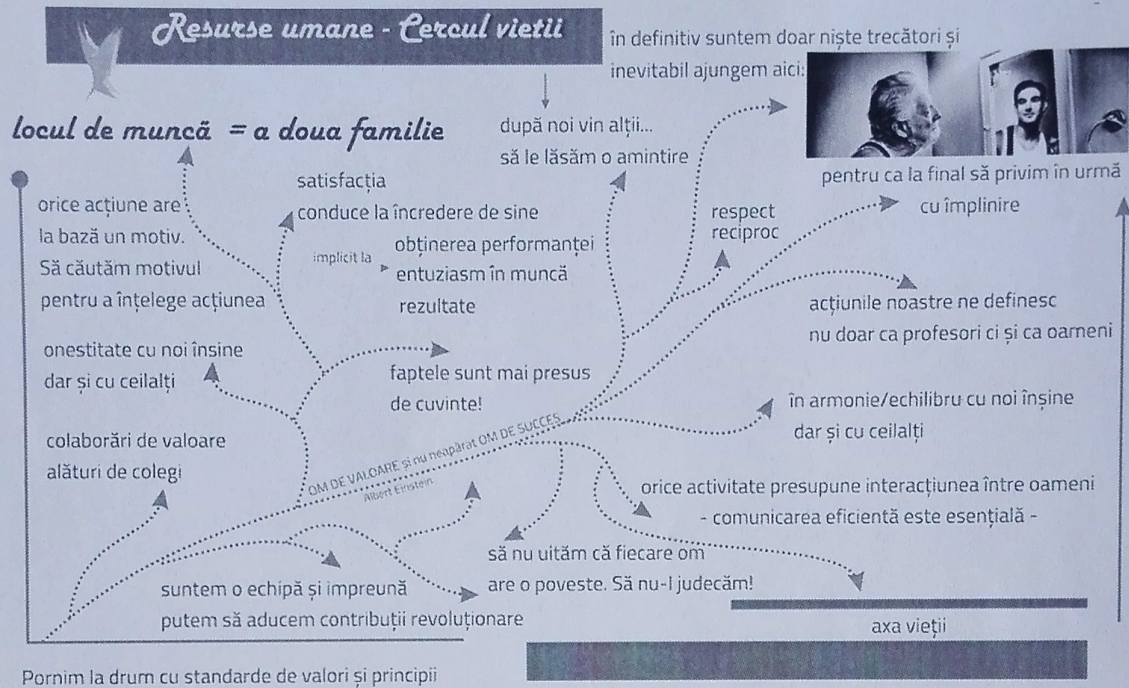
Resurse umane - Cercul vieții

în definitiv suntem doar niște trecători și inevitabil ajungem aici:

locul de muncă = a doua familie

după noi vin alții...
să le lăsăm o amintire

pentru ca la final să privim în urmă
cu împlinire

satisfacția
conduce la încredere de sine

orice acțiune are la bază un motiv. Să căutăm motivul pentru a înțelege acțiunea

implicit la
obținerea performanței
entuziasm în muncă
rezultate

respect
reciproc

acțiunile noastre ne definesc
nu doar ca profesori ci și ca oameni

onestitate cu noi înșine
dar și cu ceilalți

faptele sunt mai presus
de cuvinte!

în armonie/echilibru cu noi înșine
dar și cu ceilalți

colaborări de valoare
alături de colegi

OM DE VALOARE și nu neapărat OM DE SUCCES
Albert Einstein

orice activitate presupune interacțiunea între oameni
- comunicarea eficientă este esențială -

să nu uităm că fiecare om
are o poveste. Să nu-l judecăm!

suntem o echipă și împreună
putem să aducem contribuții revoluționare

axa vieții

Pornim la drum cu standarde de valori și principii